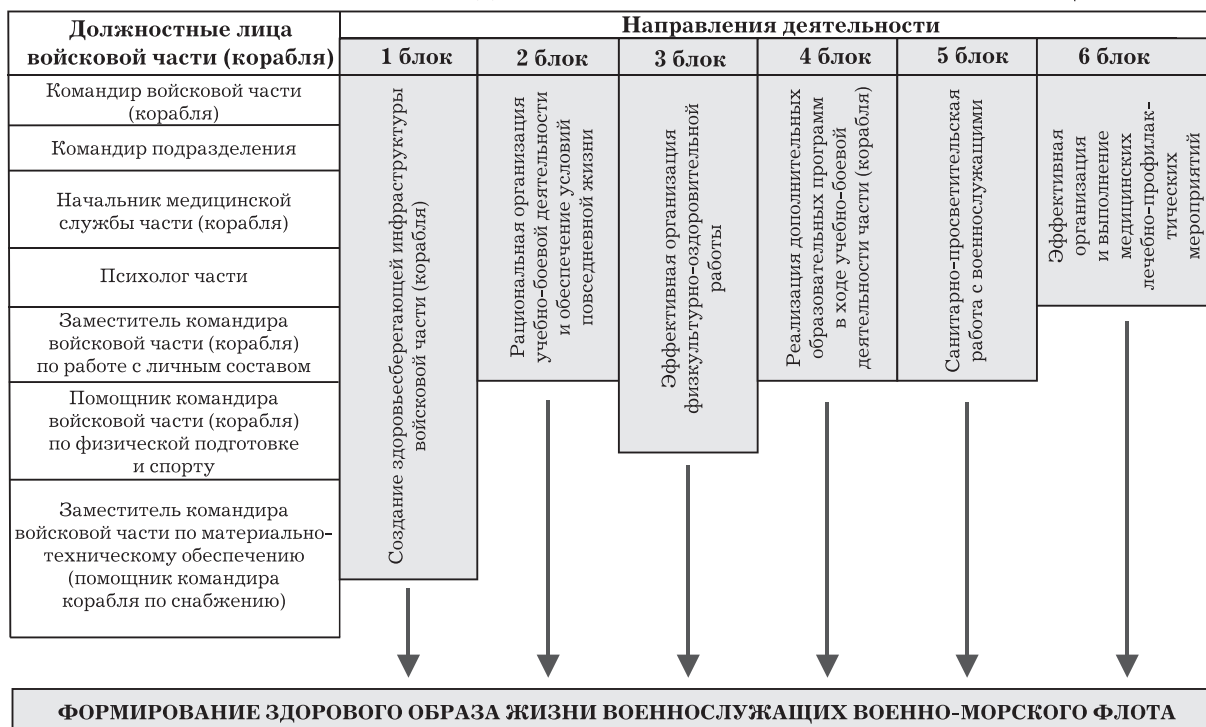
| Должностные лица войсковой части (корабля) | Направления деятельности | | | | | |
|---|---|---|---|---|---|---|
| | 1 блок | 2 блок | 3 блок | 4 блок | 5 блок | 6 блок |
| Командир войсковой части (корабля) | Создание здоровьесберегающей инфраструктуры войсковой части (корабля) | Рациональная организация учебно-боевой деятельности и обеспечение условий повседневной жизни | Эффективная организация физкультурно-оздоровительной работы | Реализация дополнительных образовательных программ в ходе учебно-боевой деятельности части (корабля) | Санитарно-просветительская работа с военнослужащими | Эффективная организация и выполнение медицинских лечебно-профилактических мероприятий |
| Командир подразделения | | | | | | |
| Начальник медицинской службы части (корабля) | | | | | | |
| Психолог части | | | | | | |
| Заместитель командира войсковой части (корабля) по работе с личным составом | | | | | | |
| Помощник командира войсковой части (корабля) по физической подготовке и спорту | | | | | | |
| Заместитель командира войсковой части по материально-техническому обеспечению (помощник командира корабля по снабжению) | | | | | | |

ФОРМИРОВАНИЕ ЗДОРОВОГО ОБРАЗА ЖИЗНИ ВОЕННОСЛУЖАЩИХ ВОЕННО-МОРСКОГО ФЛОТА